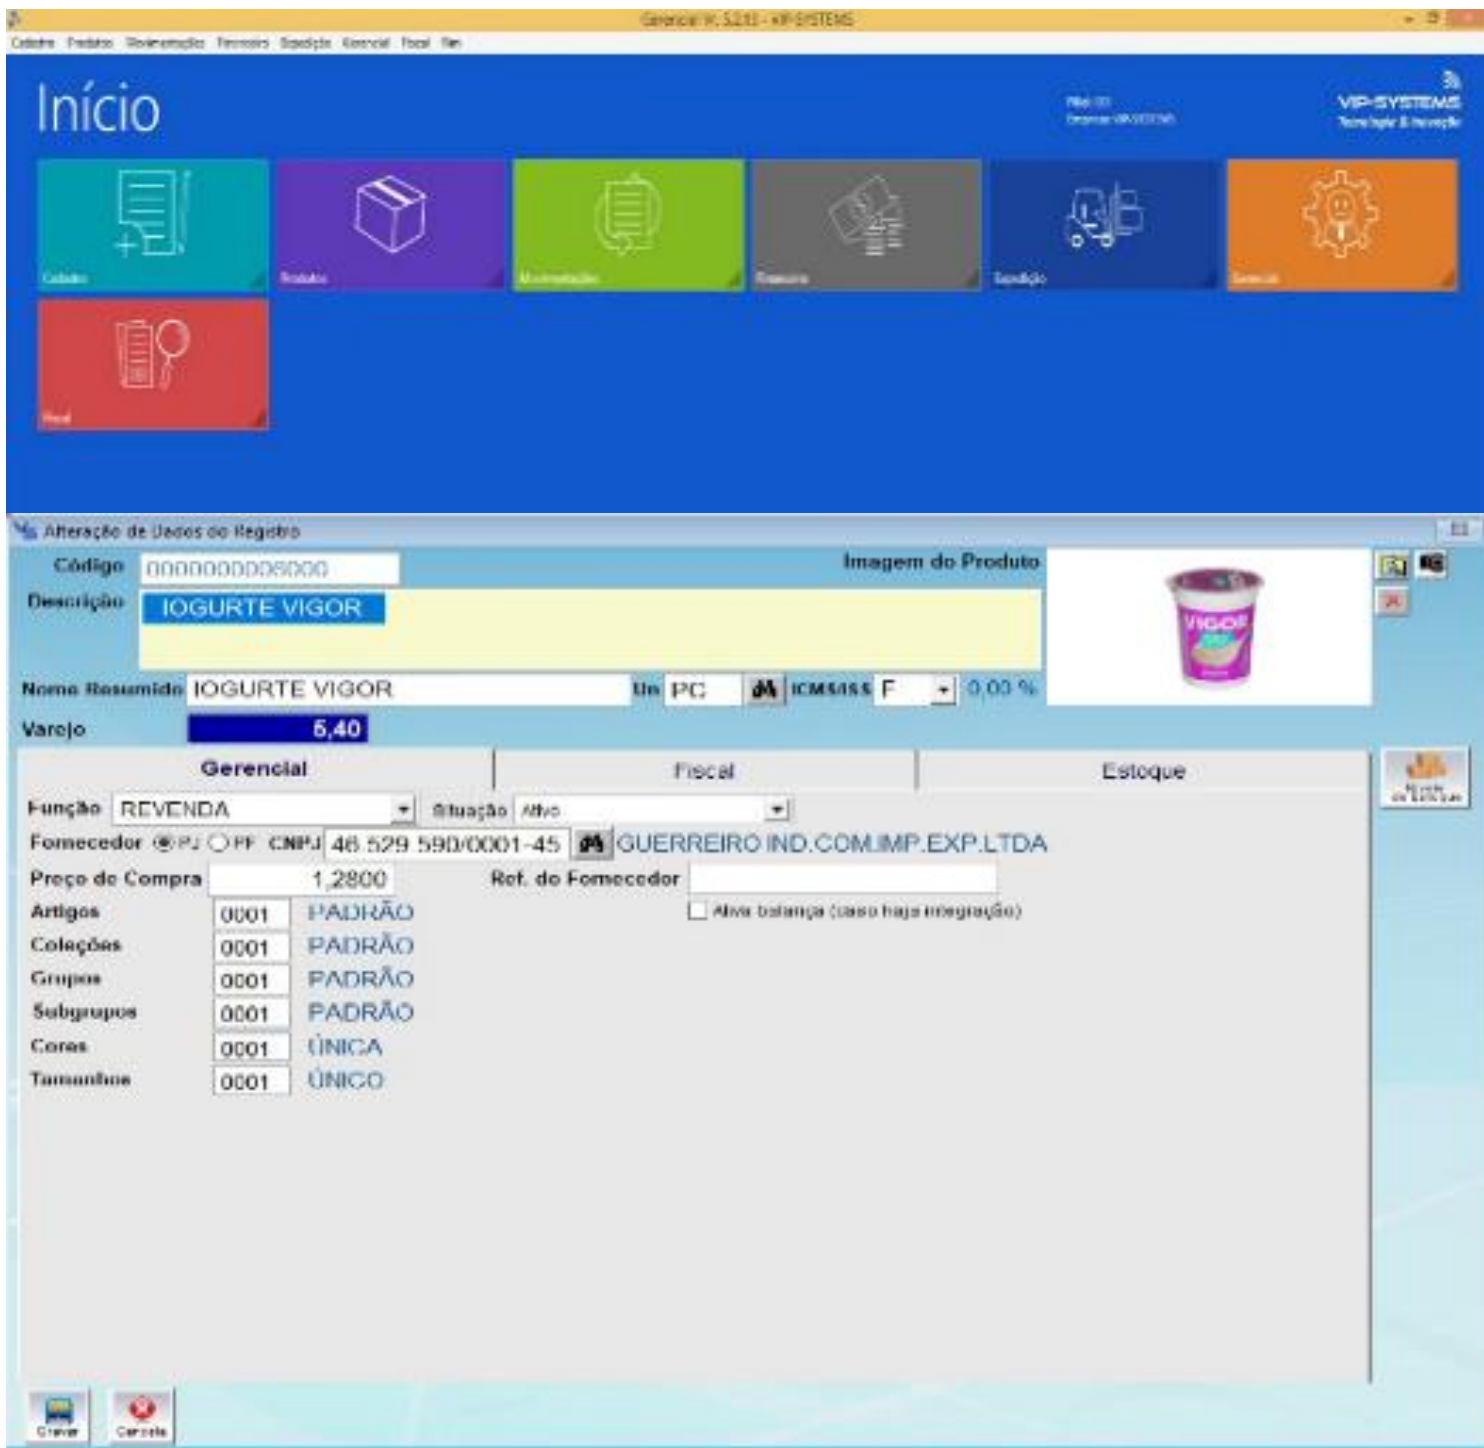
Gerencial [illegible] - VIP-SYSTEMS

Cadastro Produtos Movimentação Financeiro Expedição Gerencial Fiscal Fim

Início

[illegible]
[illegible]

VIP-SYSTEMS
Tecnologia & Inovação

Cadastro

Produtos

Movimentação

Financeiro

Expedição

Gerencial

Fiscal

Alteração de Dados do Registro

Código 0000000008000

Descrição IOGURTE VIGOR

Imagem do Produto

Nome Resumido IOGURTE VIGOR Un PC ICMS/ISS F 0,00 %

Varejo 5,40

Gerencial Fiscal Estoque

Função REVENDA Situação Ativo

Fornecedor PJ PF CNPJ 46.529.590/0001-45 GUERREIRO IND.COM.IMP.EXP.LTDA

Preço de Compra 1,2800 Ref. do Fornecedor

Ativa balança (caso haja integração)

Artigos 0001 PADRÃO
Coleções 0001 PADRÃO
Grupos 0001 PADRÃO
Subgrupos 0001 PADRÃO
Cores 0001 ÚNICA
Tamanhos 0001 ÚNICO

Gravar Cancela